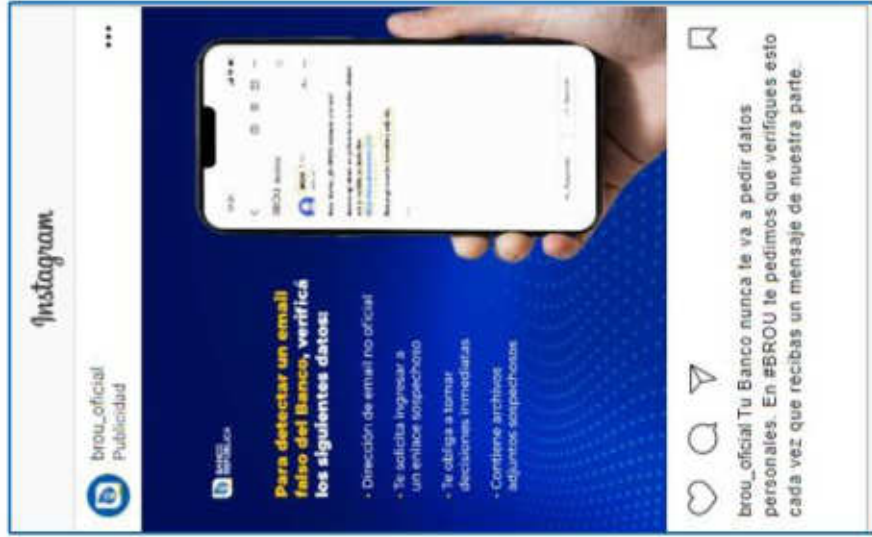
Instagram

brou_oficial
Publicidad

BANCO REPÚBLICA

Para detectar un email falso del Banco, verificá los siguientes datos:

• Dirección de email no oficial

• Te solicita ingresar a un enlace sospechoso

• Te obliga a tomar decisiones inmediatas

• Contiene archivos adjuntos sospechosos

brou_oficial Tu Banco nunca te va a pedir datos personales. En #BROU te pedimos que verifiques esto cada vez que recibas un mensaje de nuestra parte.